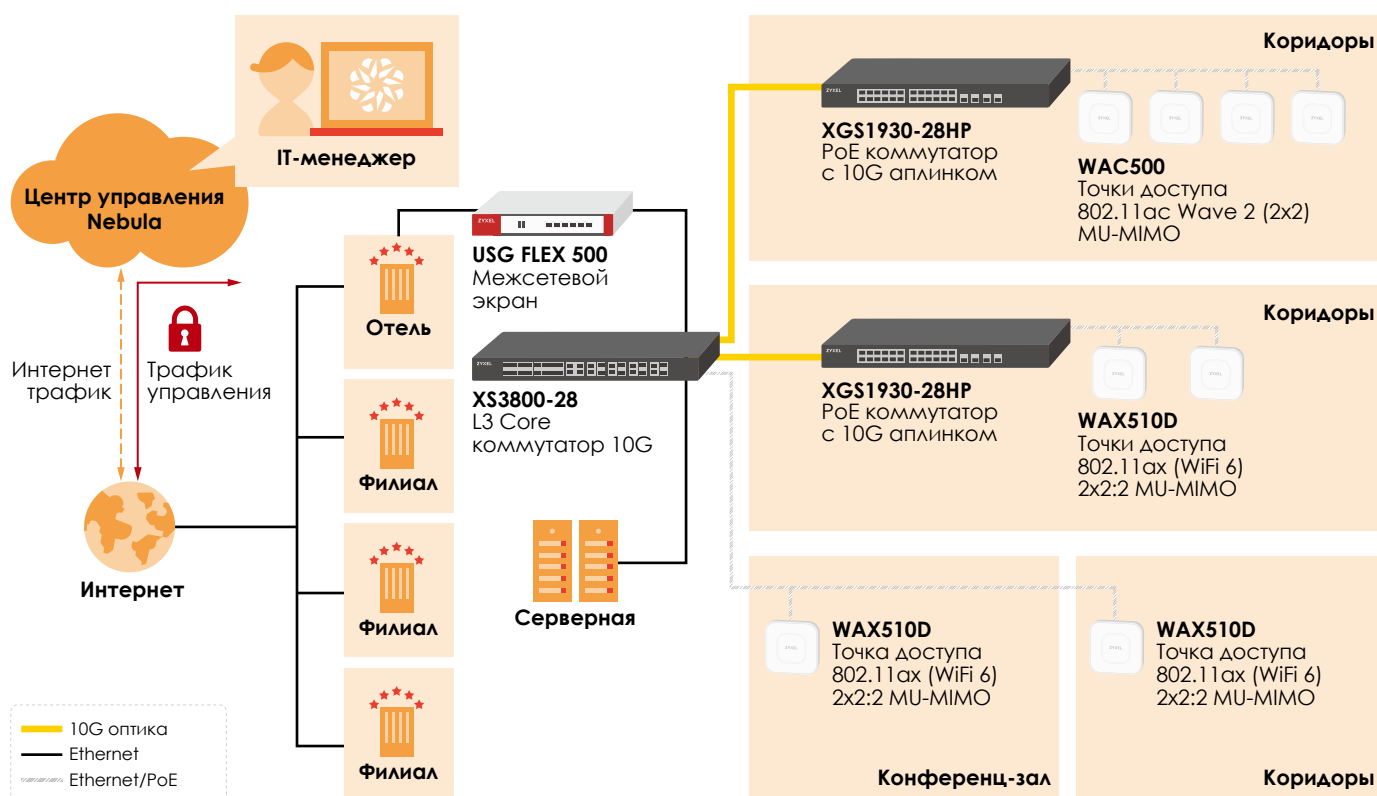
IT-менеджер

Центр управления Nebula

Интернет трафик

Трафик управления

Интернет

Отель

Филиал

Филиал

Филиал

USG FLEX 500
Межсетевой экран

XS3800-28
L3 Core коммутатор 10G

Серверная

Коридоры

XGS1930-28HP
PoE коммутатор с 10G аплинком

WAC500
Точки доступа 802.11ac Wave 2 (2x2) MU-MIMO

Коридоры

XGS1930-28HP
PoE коммутатор с 10G аплинком

WAX510D
Точки доступа 802.11ax (WiFi 6) 2x2:2 MU-MIMO

WAX510D
Точка доступа 802.11ax (WiFi 6) 2x2:2 MU-MIMO

Конференц-зал

WAX510D
Точка доступа 802.11ax (WiFi 6) 2x2:2 MU-MIMO

Коридоры

10G оптика
Ethernet
Ethernet/PoE